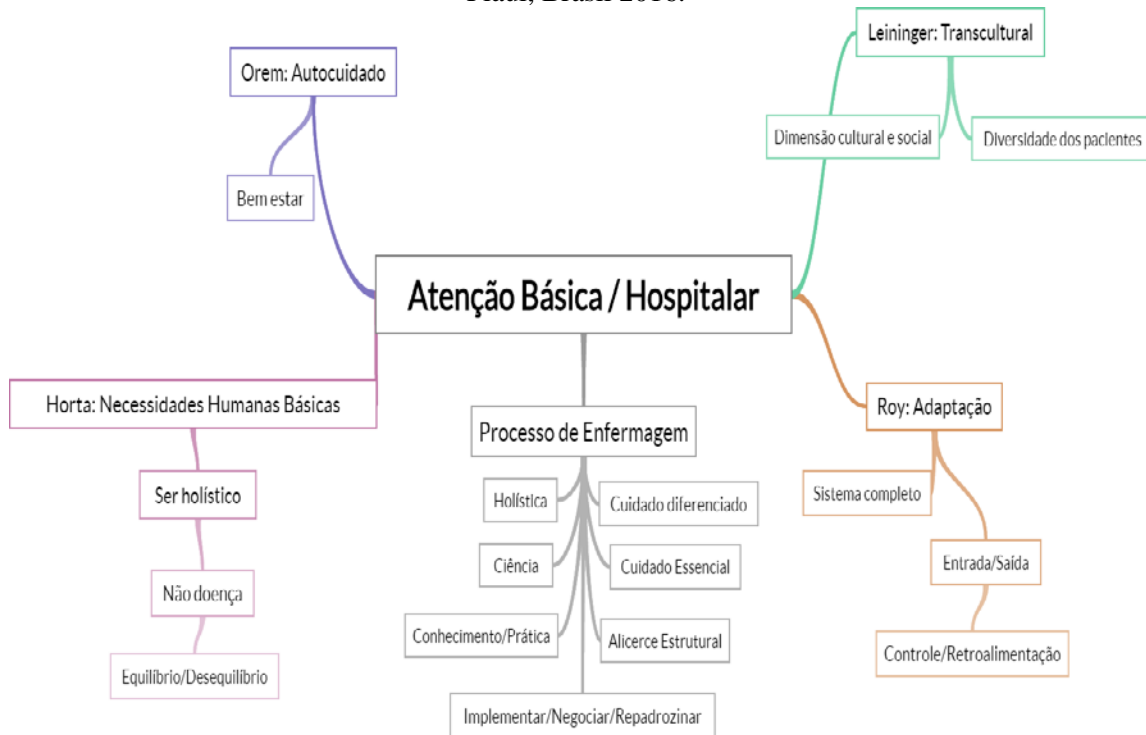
Piauí, Brasil 2018.

Orem: Autocuidado

Bem estar

Leininger: Transcultural

Dimensão cultural e social

Diversidade dos pacientes

Atenção Básica / Hospitalar

Horta: Necessidades Humanas Básicas

Ser holístico

Não doença

Equilíbrio/Desequilíbrio

Processo de Enfermagem

Holística

Cuidado diferenciado

Ciência

Cuidado Essencial

Conhecimento/Prática

Alicerce Estrutural

Implementar/Negociar/Repadrozinar

Roy: Adaptação

Sistema completo

Entrada/Saída

Controle/Retroalimentação